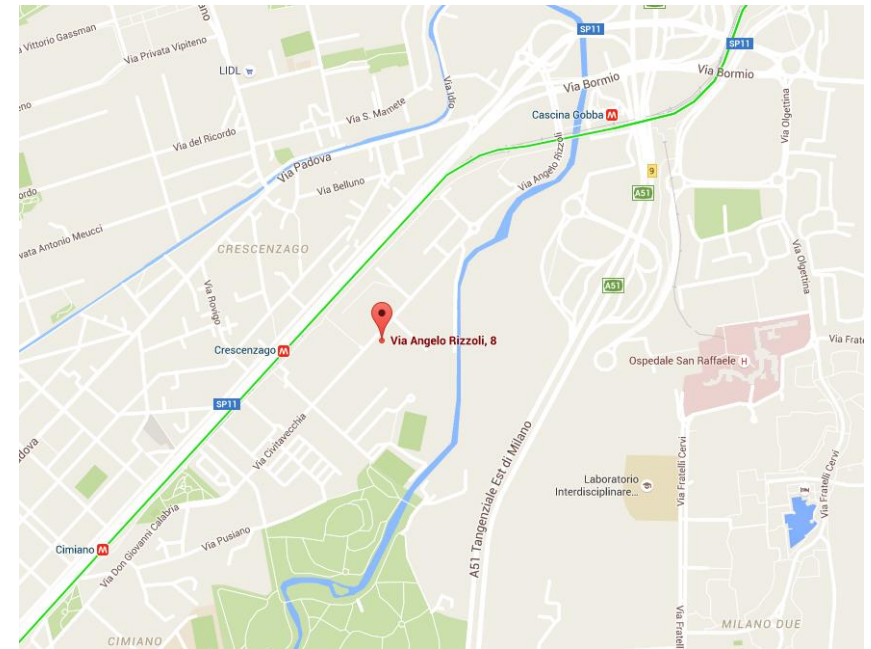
Via Vittorio Gassman
Via Privata Vipiteno
LIDL
SP11
SP11
Via Bormio
Via Bormio
Via Idro
Via S. Mamete
Cascina Gobba
Via Olgettina
Via del Ricordo
Via Padova
Via Belluno
Via Angelo Rizzoli
9
A51
Via Antonio Meucci
CRESCENZAGO
Via Olgettina
Via Rovigo
A51
Via Angelo Rizzoli, 8
Crescenzago
Ospedale San Raffaele
Via Fratelli
SP11
Via Civitavecchia
A51 Tangenziale Est di Milano
Laboratorio Interdisciplinare...
Via Fratelli Cervi
Via Fratelli Cervi
Padova
Cimiano
Via Don Giovanni Calabria
Via Pusiano
Via Fratelli
CIMIANO
MILANO DUE